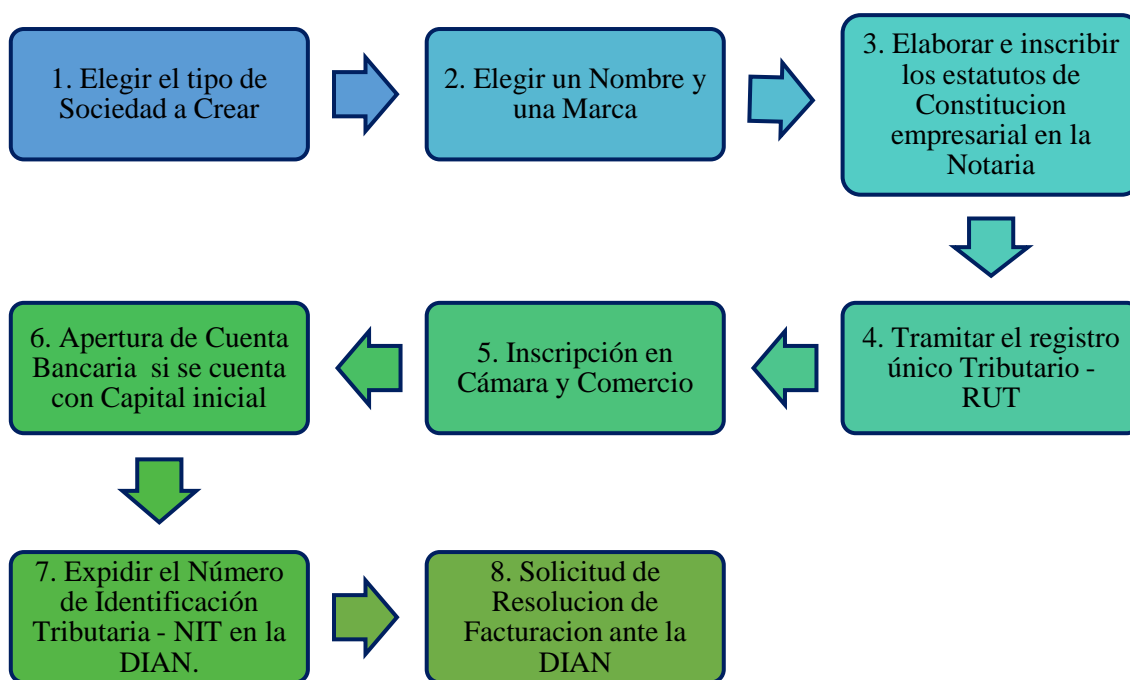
1. Elegir el tipo de Sociedad a Crear

2. Elegir un Nombre y una Marca

3. Elaborar e inscribir los estatutos de Constitucion empresarial en la Notaria

4. Tramitar el registro único Tributario - RUT

5. Inscripción en Cámara y Comercio

6. Apertura de Cuenta Bancaria si se cuenta con Capital inicial

7. Expidir el Número de Identificación Tributaria - NIT en la DIAN.

8. Solicitud de Resolucion de Facturacion ante la DIAN